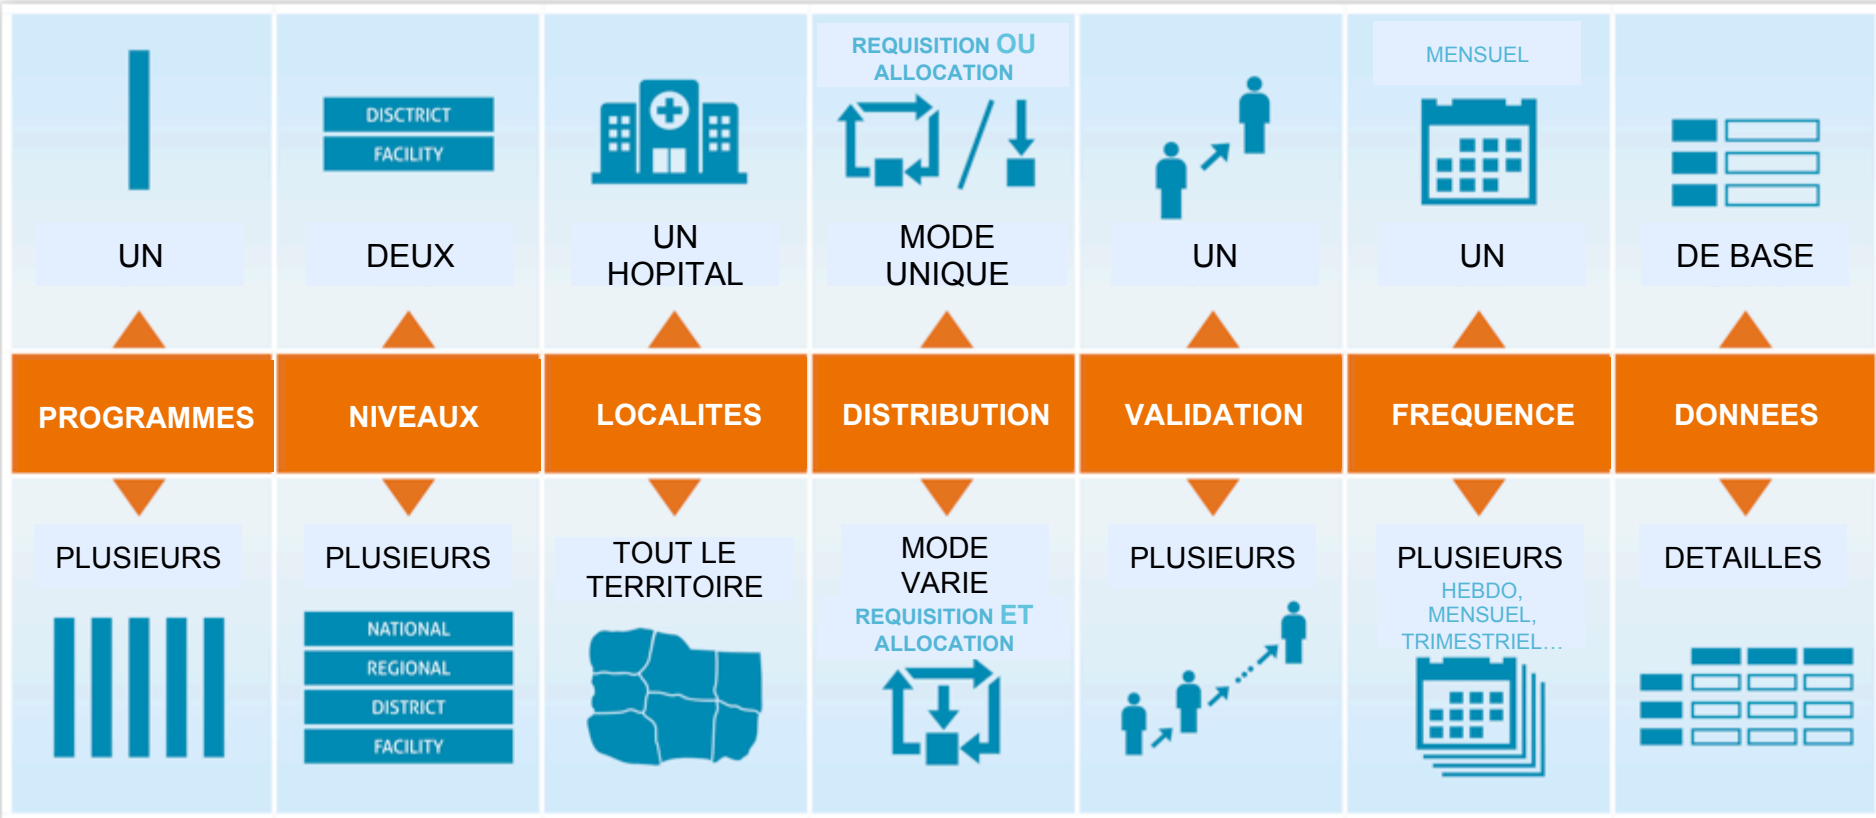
UN

DISCTRICT
FACILITY
DEUX

UN HOPITAL

REQUISITION OU ALLOCATION
MODE UNIQUE

UN

MENSUEL
UN

DE BASE

PROGRAMMES

NIVEAUX

LOCALITES

DISTRIBUTION

VALIDATION

FREQUENCE

DONNEES

PLUSIEURS

PLUSIEURS
NATIONAL
REGIONAL
DISTRICT
FACILITY

TOUT LE TERRITOIRE

MODE VARIE
REQUISITION ET ALLOCATION

PLUSIEURS

PLUSIEURS
HEBDO, MENSUEL, TRIMESTRIEL...

DETAILLES